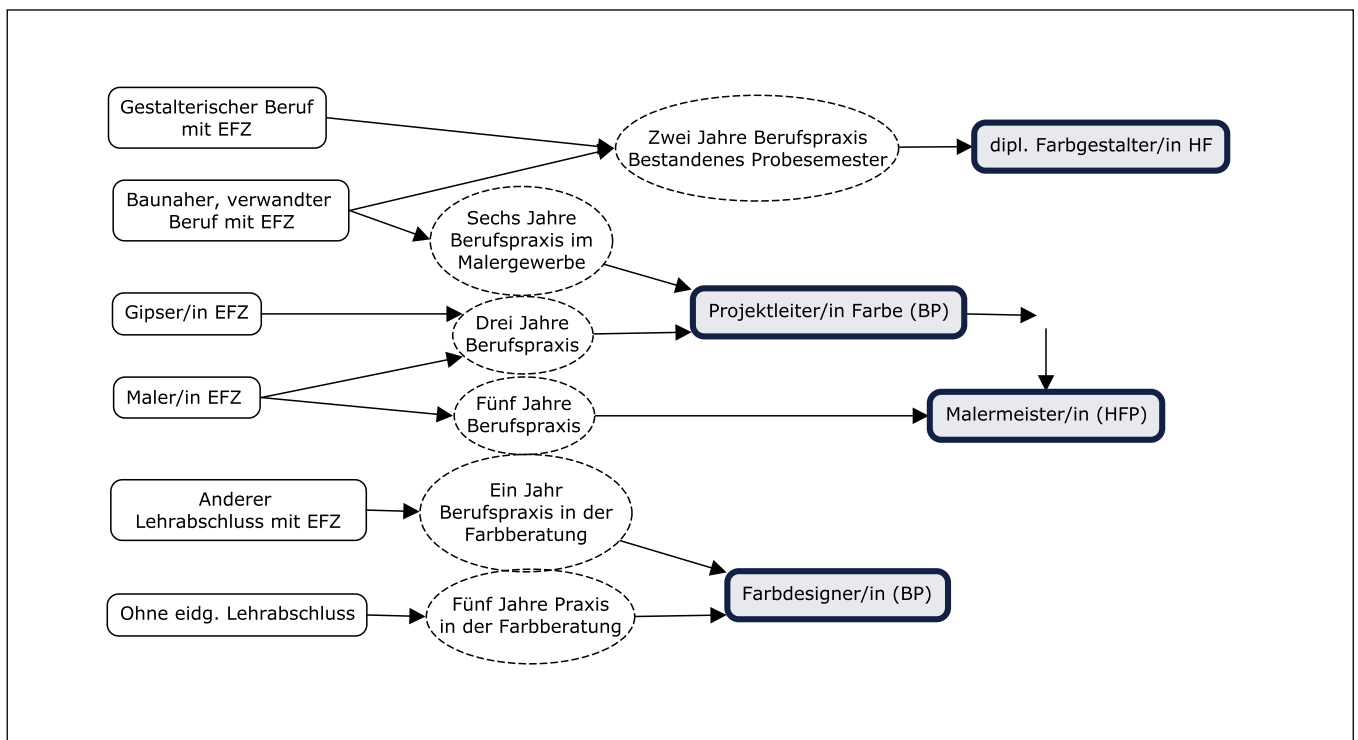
Gestalterischer Beruf mit EFZ

Zwei Jahre Berufspraxis Bestandenes Probesemester

dipl. Farbgestalter/in HF

Baunaher, verwandter Beruf mit EFZ

Sechs Jahre Berufspraxis im Malergewerbe

Gipser/in EFZ

Drei Jahre Berufspraxis

Projektleiter/in Farbe (BP)

Maler/in EFZ

Fünf Jahre Berufspraxis

Malermeister/in (HFP)

Anderer Lehrabschluss mit EFZ

Ein Jahr Berufspraxis in der Farbberatung

Ohne eidg. Lehrabschluss

Fünf Jahre Praxis in der Farbberatung

Farbdesigner/in (BP)